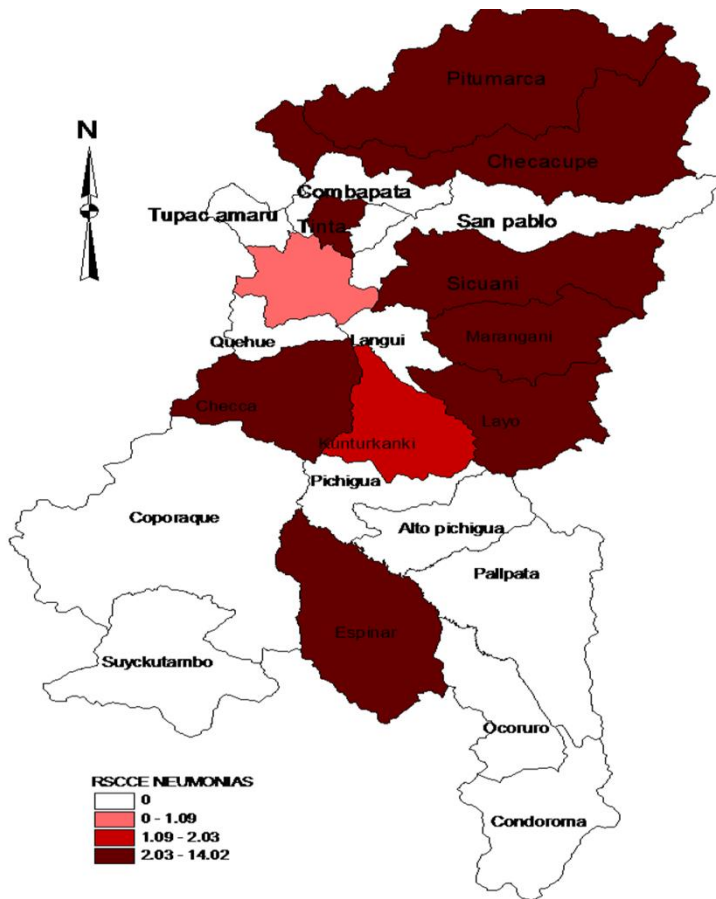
N

Pitumarca
Checacupe
Combapata
Tupac amaru
Tinta
San pablo
Sicuani
Quehue
Langui
Marangani
Checca
Kunturkanki
Layo
Pichigua
Coporaque
Alto pichigua
Pallpata
Espinar
Suyckutambo
Ocoruro
Condoroma

RSCCE NEUMONIAS
0
0 - 1.09
1.09 - 2.03
2.03 - 14.02